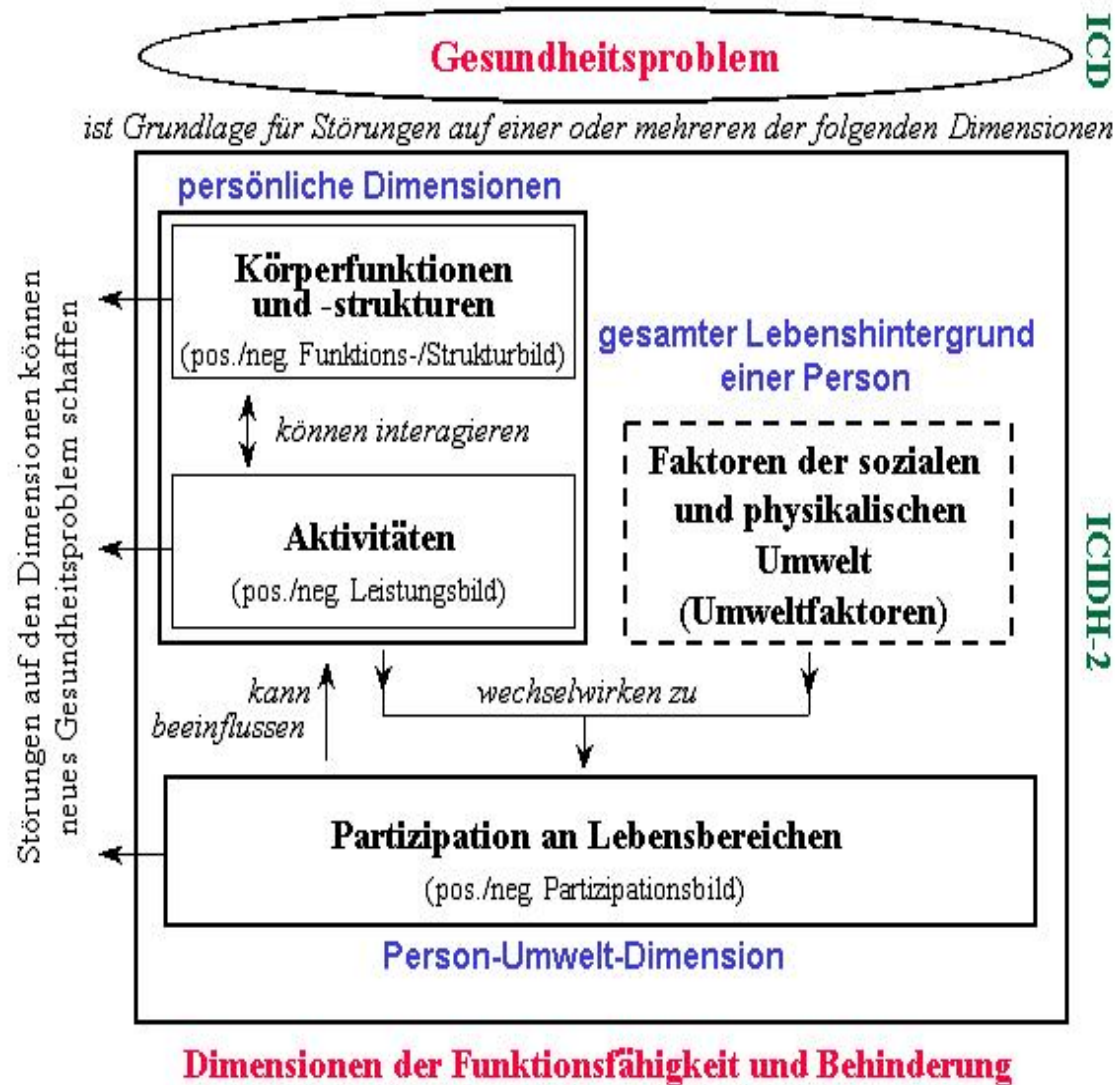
Gesundheitsproblem

ICD

ist Grundlage für Störungen auf einer oder mehreren der folgenden Dimensionen

persönliche Dimensionen

Körperfunktionen und -strukturen
(pos./neg. Funktions-/Strukturbild)

können interagieren

Aktivitäten
(pos./neg. Leistungsbild)

gesamter Lebenshintergrund einer Person

Faktoren der sozialen und physikalischen Umwelt (Umweltfaktoren)

ICIDH-2

Störungen auf den Dimensionen können neues Gesundheitsproblem schaffen

kann beeinflussen

wechselwirken zu

Partizipation an Lebensbereichen
(pos./neg. Partizipationsbild)

Person-Umwelt-Dimension

Dimensionen der Funktionsfähigkeit und Behinderung